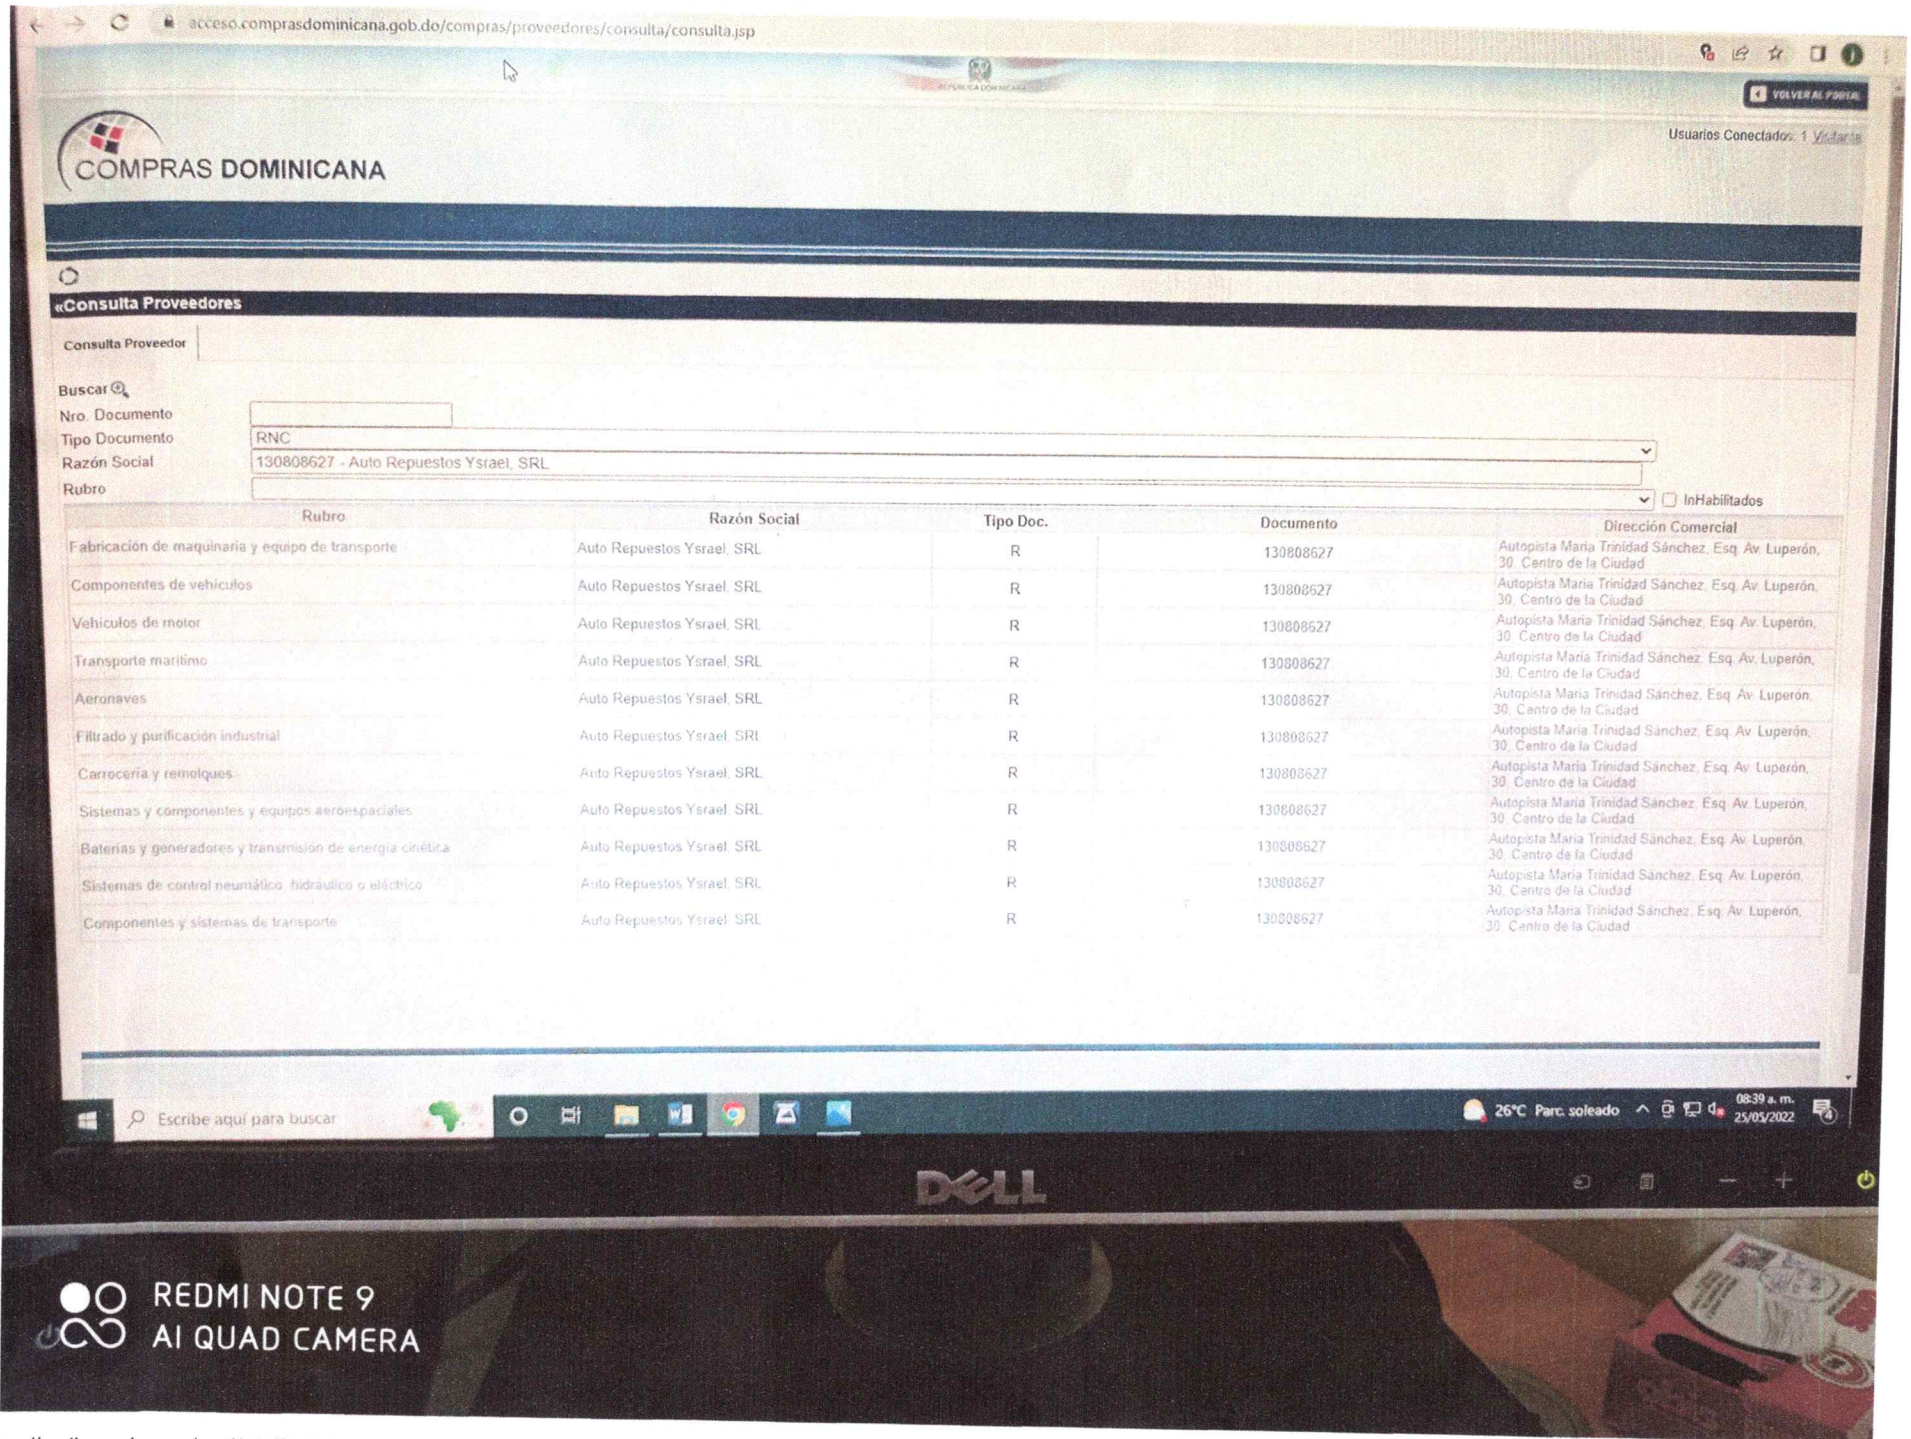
acceso.comprasdominicana.gob.do/compras/proveedores/consulta/consulta.jsp

VOLVER AL PORTAL

Usuarios Conectados: 1 Visitante

COMPRAS DOMINICANA

«Consulta Proveedores

Consulta Proveedor

Buscar
Nro. Documento
Tipo Documento RNC
Razón Social 130808627 - Auto Repuestos Ysrael, SRL
Rubro
InHabilitados

| Rubro | Razón Social | Tipo Doc. | Documento | Dirección Comercial |
|---|---|---|---|---|
| Fabricación de maquinaria y equipo de transporte | Auto Repuestos Ysrael, SRL | R | 130808627 | Autopista Maria Trinidad Sánchez, Esq. Av. Luperón, 30, Centro de la Ciudad |
| Componentes de vehículos | Auto Repuestos Ysrael, SRL | R | 130808627 | Autopista Maria Trinidad Sánchez, Esq. Av. Luperón, 30, Centro de la Ciudad |
| Vehículos de motor | Auto Repuestos Ysrael, SRL | R | 130808627 | Autopista Maria Trinidad Sánchez, Esq. Av. Luperón, 30, Centro de la Ciudad |
| Transporte marítimo | Auto Repuestos Ysrael, SRL | R | 130808627 | Autopista Maria Trinidad Sánchez, Esq. Av. Luperón, 30, Centro de la Ciudad |
| Aeronaves | Auto Repuestos Ysrael, SRL | R | 130808627 | Autopista Maria Trinidad Sánchez, Esq. Av. Luperón, 30, Centro de la Ciudad |
| Filtrado y purificación industrial | Auto Repuestos Ysrael, SRL | R | 130808627 | Autopista Maria Trinidad Sánchez, Esq. Av. Luperón, 30, Centro de la Ciudad |
| Carrocería y remolques | Auto Repuestos Ysrael, SRL | R | 130808627 | Autopista Maria Trinidad Sánchez, Esq. Av. Luperón, 30, Centro de la Ciudad |
| Sistemas y componentes y equipos aeroespaciales | Auto Repuestos Ysrael, SRL | R | 130808627 | Autopista Maria Trinidad Sánchez, Esq. Av. Luperón, 30, Centro de la Ciudad |
| Baterías y generadores y transmisión de energía cinética | Auto Repuestos Ysrael, SRL | R | 130808627 | Autopista Maria Trinidad Sánchez, Esq. Av. Luperón, 30, Centro de la Ciudad |
| Sistemas de control neumático, hidráulico o eléctrico | Auto Repuestos Ysrael, SRL | R | 130808627 | Autopista Maria Trinidad Sánchez, Esq. Av. Luperón, 30, Centro de la Ciudad |
| Componentes y sistemas de transporte | Auto Repuestos Ysrael, SRL | R | 130808627 | Autopista Maria Trinidad Sánchez, Esq. Av. Luperón, 30, Centro de la Ciudad |

Escribe aquí para buscar
26°C Parc. soleado 08:39 a. m. 25/05/2022

DELL

REDMI NOTE 9
AI QUAD CAMERA